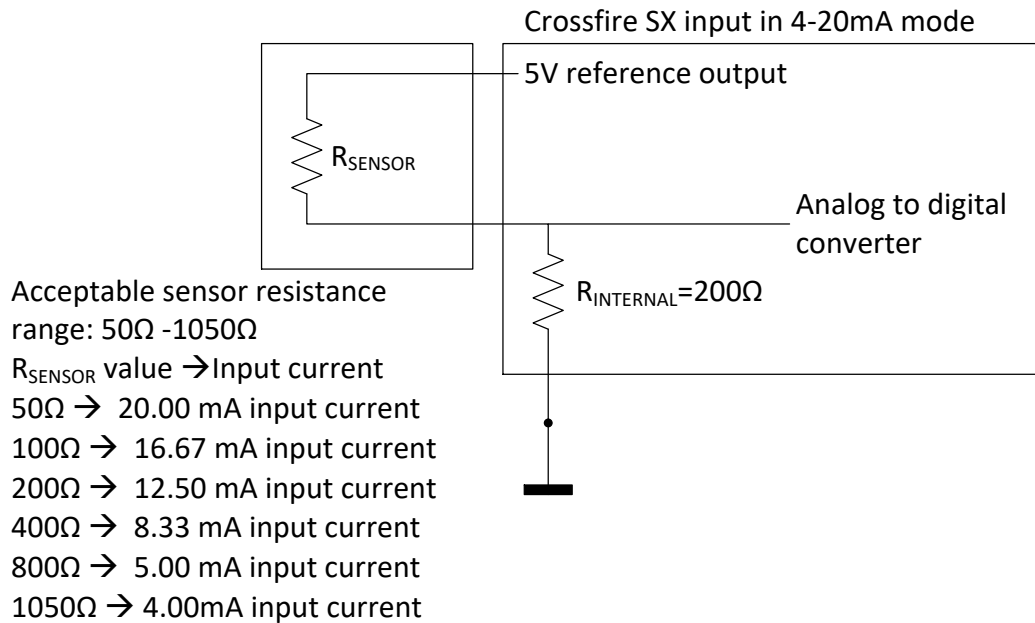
Crossfire SX input in 4-20mA mode

5V reference output

$R_{SENSOR}$

Analog to digital converter

$R_{INTERNAL}$=200Ω

Acceptable sensor resistance range: 50Ω -1050Ω
$R_{SENSOR}$ value → Input current
50Ω → 20.00 mA input current
100Ω → 16.67 mA input current
200Ω → 12.50 mA input current
400Ω → 8.33 mA input current
800Ω → 5.00 mA input current
1050Ω → 4.00mA input current